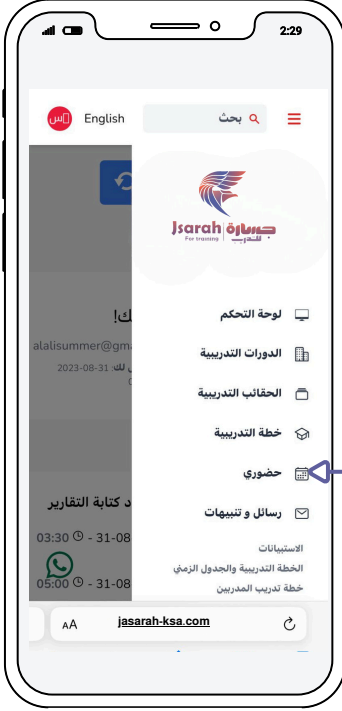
2:29

English

بحث

Jsarah جسارة
For training للتدريب

لوحة التحكم

الدورات التدريبية

الحقائب التدريبية

خطة التدريبية

حضوري

رسائل و تنبيهات

الاستبيانات

الخطة التدريبية والجدول الزمني

خطة تدريب المدربين

لك!

alalisummer@gma

لك 31-08-2023

د كتابة التقارير

03:30 - 31-08

05:00 - 31-08

AA jasarah-ksa.com